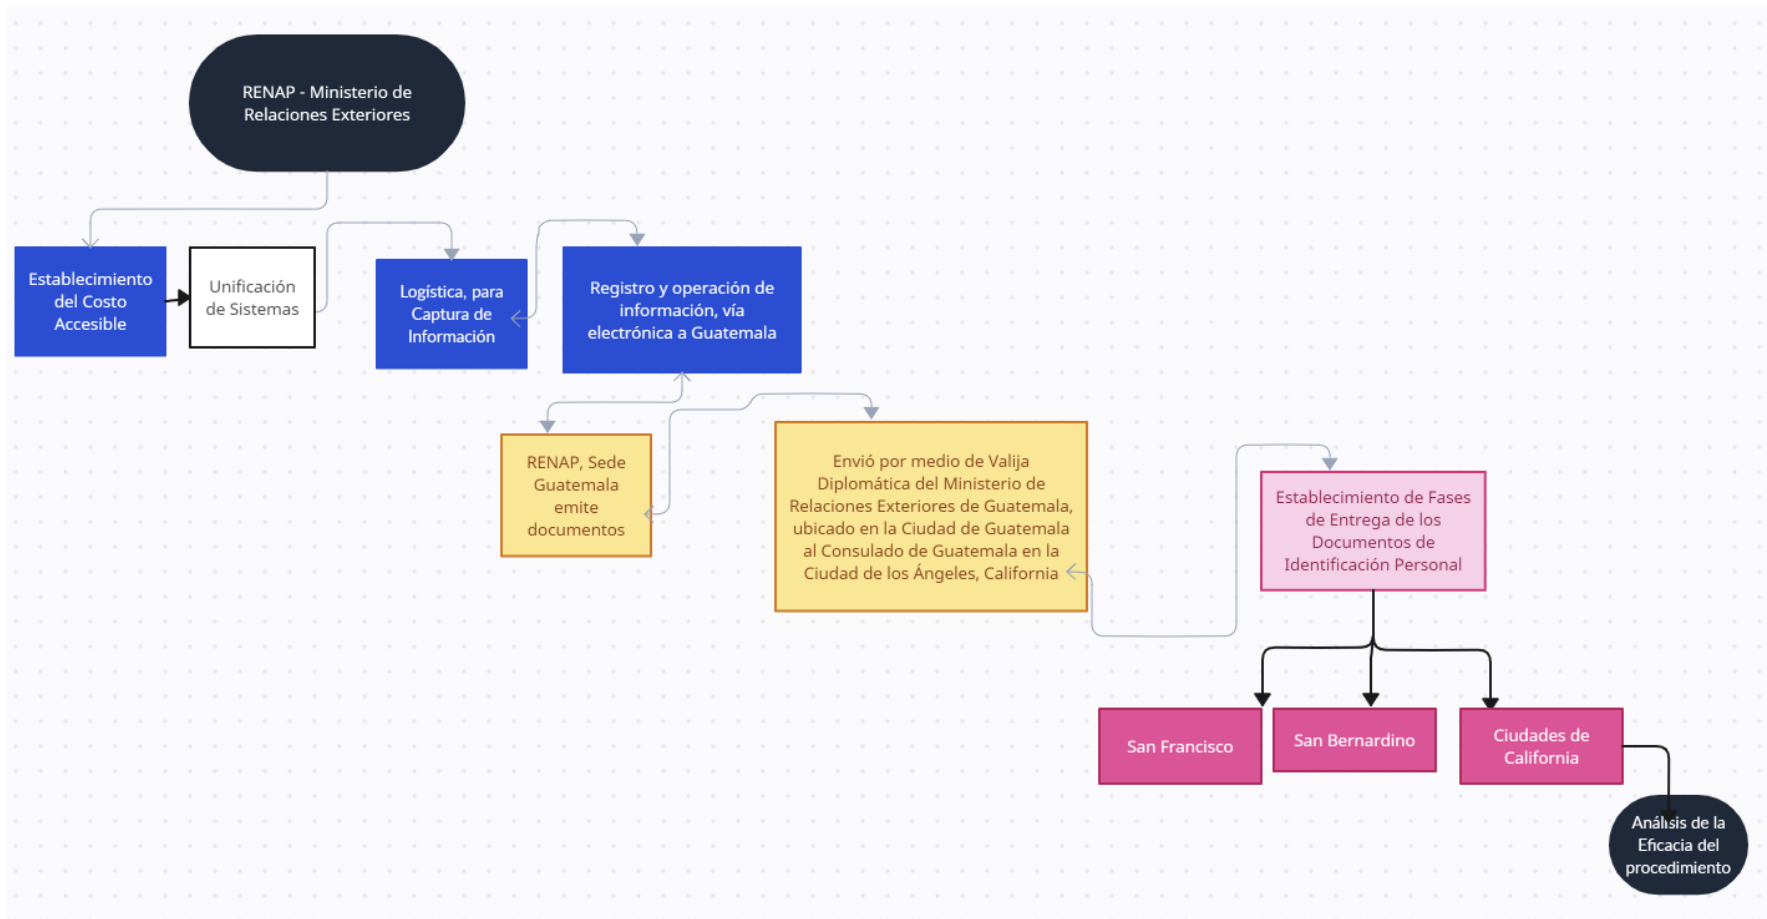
RENAP - Ministerio de Relaciones Exteriores

Establecimiento del Costo Accesible

Unificación de Sistemas

Logística, para Captura de Información

Registro y operación de información, vía electrónica a Guatemala

RENAP, Sede Guatemala emite documentos

Envió por medio de Valija Diplomática del Ministerio de Relaciones Exteriores de Guatemala, ubicado en la Ciudad de Guatemala al Consulado de Guatemala en la Ciudad de los Ángeles, California

Establecimiento de Fases de Entrega de los Documentos de Identificación Personal

San Francisco

San Bernardino

Ciudades de California

Análisis de la Eficacia del procedimiento